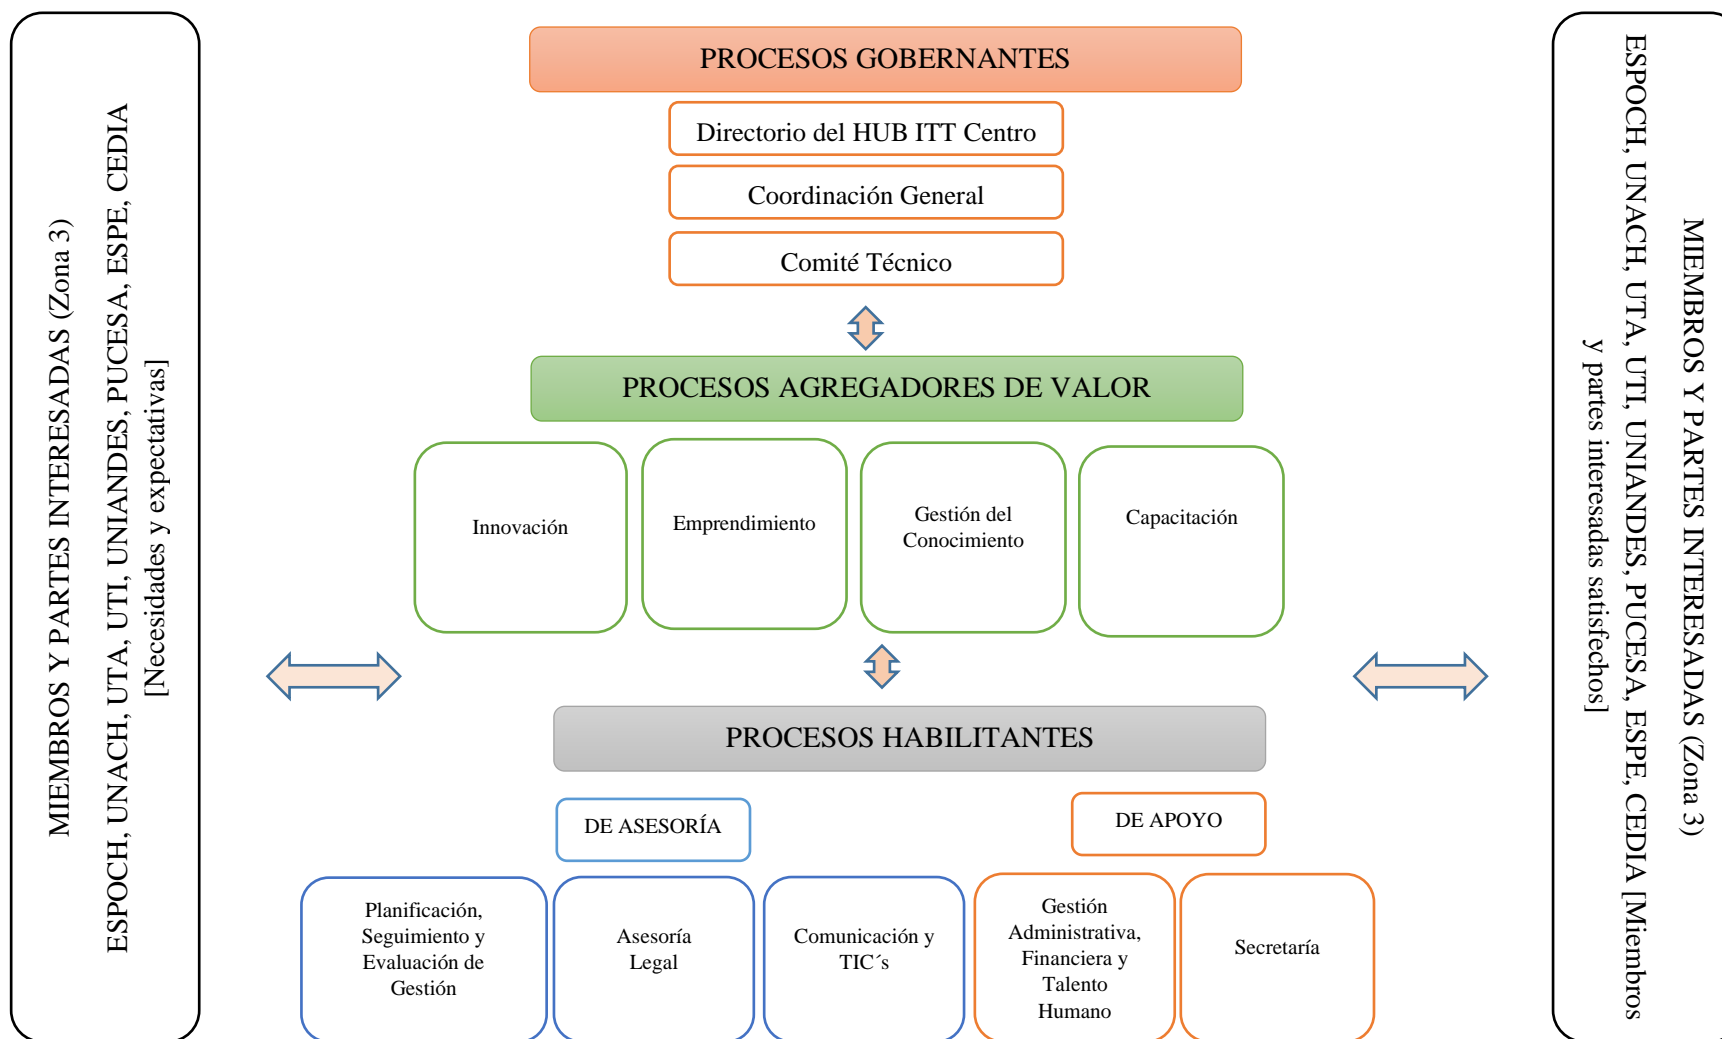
MIEMBROS Y PARTES INTERESADAS (Zona 3)
ESPOCH, UNACH, UTA, UTI, UNIANDES, PUCESA, ESPE, CEDIA
[Necesidades y expectativas]

PROCESOS GOBERNANTES

Directorio del HUB ITT Centro

Coordinación General

Comité Técnico

PROCESOS AGREGADORES DE VALOR

Innovación

Emprendimiento

Gestión del Conocimiento

Capacitación

PROCESOS HABILITANTES

DE ASESORÍA

DE APOYO

Planificación, Seguimiento y Evaluación de Gestión

Asesoría Legal

Comunicación y TIC´s

Gestión Administrativa, Financiera y Talento Humano

Secretaría

MIEMBROS Y PARTES INTERESADAS (Zona 3)
ESPOCH, UNACH, UTA, UTI, UNIANDES, PUCESA, ESPE, CEDIA [Miembros y partes interesadas satisfechos]